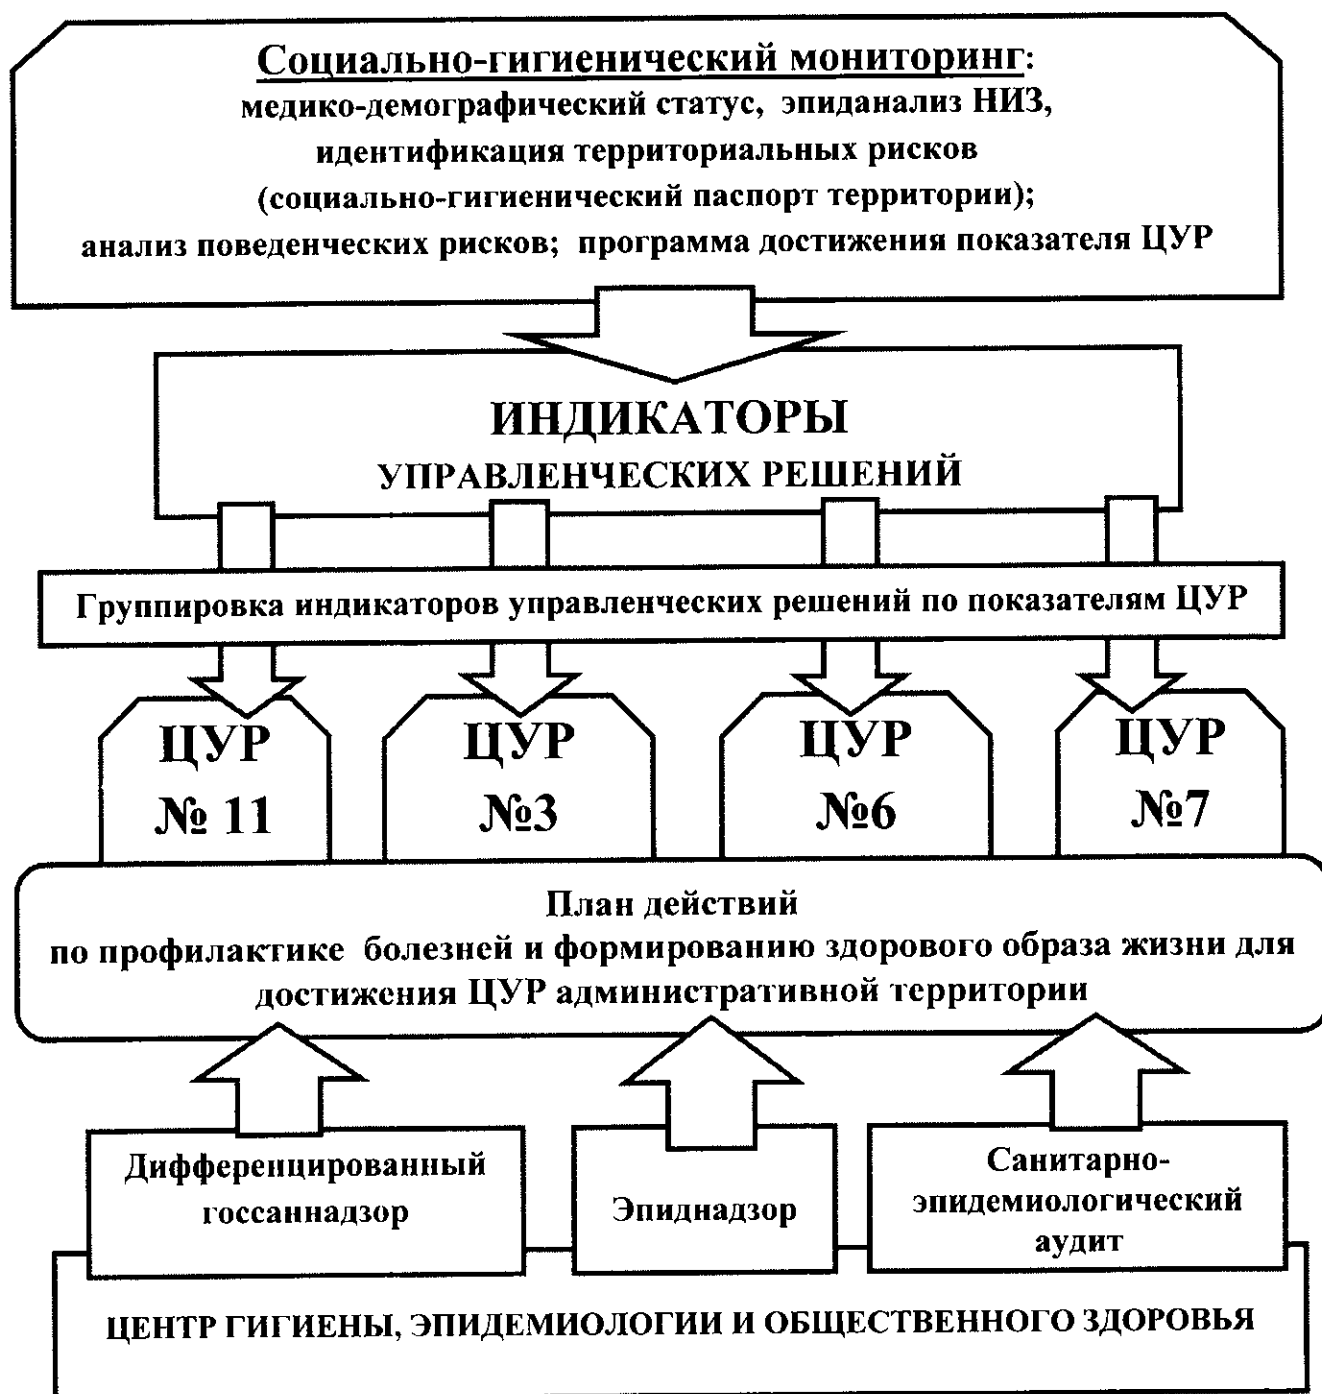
Социально-гигиенический мониторинг:
медико-демографический статус, эпиданализ НИЗ,
идентификация территориальных рисков
(социально-гигиенический паспорт территории);
анализ поведенческих рисков; программа достижения показателя ЦУР

ИНДИКАТОРЫ
УПРАВЛЕНЧЕСКИХ РЕШЕНИЙ

Группировка индикаторов управленческих решений по показателям ЦУР

ЦУР
№ 11

ЦУР
№3

ЦУР
№6

ЦУР
№7

План действий
по профилактике болезней и формированию здорового образа жизни для достижения ЦУР административной территории

Дифференцированный госсаннадзор

Эпиднадзор

Санитарно-эпидемиологический аудит

ЦЕНТР ГИГИЕНЫ, ЭПИДЕМИОЛОГИИ И ОБЩЕСТВЕННОГО ЗДОРОВЬЯ